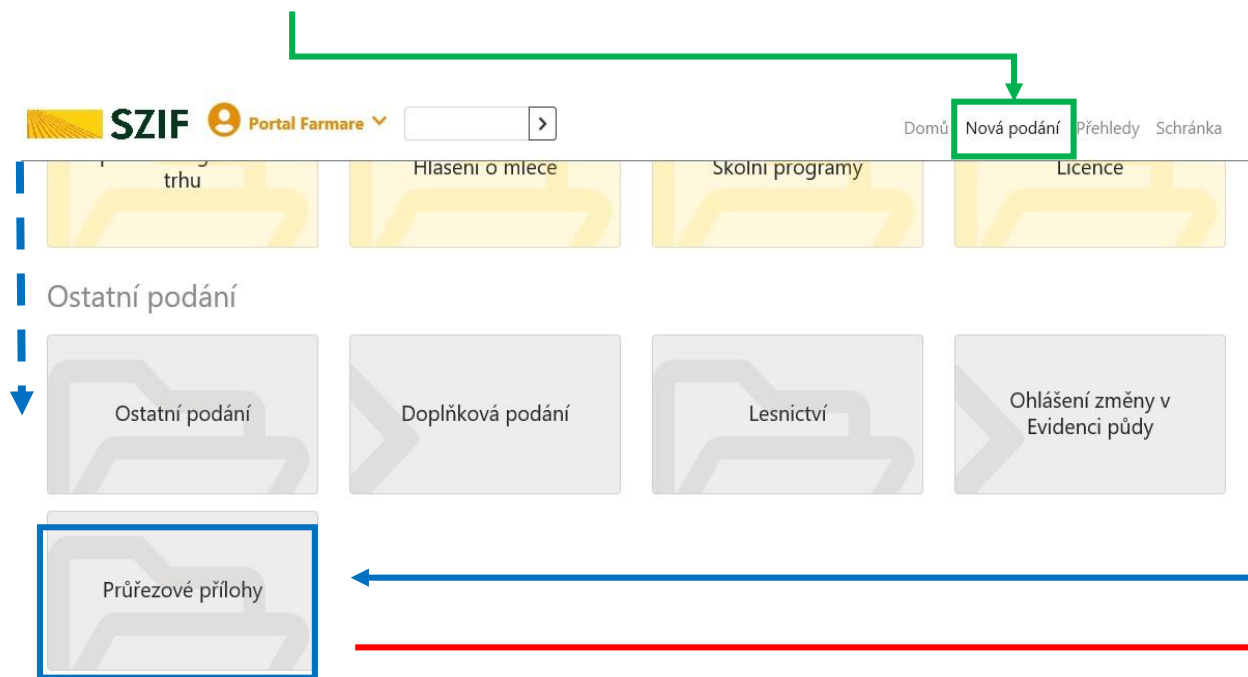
SZIF Portal Farmare

Domů Nová podání Přehledy Schránka

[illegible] trhu

Hlášení o mléce

Školní programy

Licence

Ostatní podání

Ostatní podání

Doplňková podání

Lesnictví

Ohlášení změny v Evidenci půdy

Průřezové přílohy